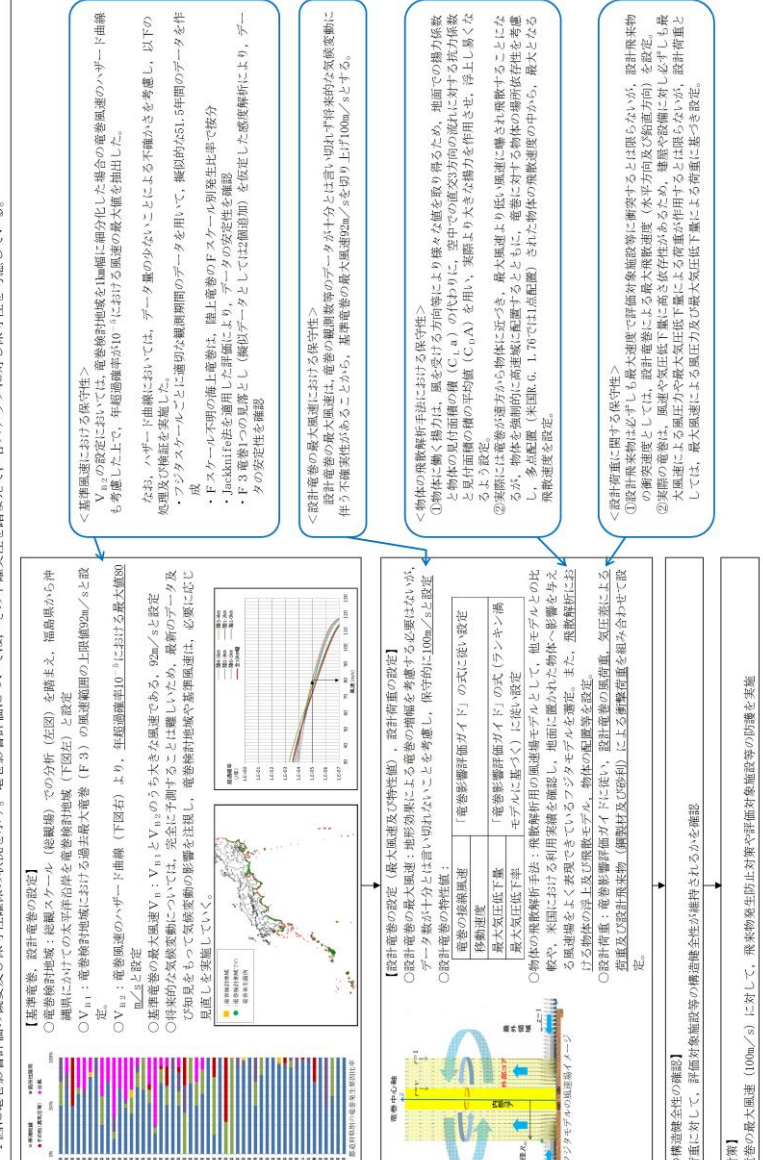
【基準竜巻，設計竜巻の設定】
○竜巻検討地域：総観スケール（総観場）での分析（左図）を踏まえ，福島県から沖縄県にかけての太平洋沿岸を竜巻検討地域（下図左）と設定
○$V_{B1}$：竜巻検討地域における過去最大竜巻（F３）の風速範囲の上限値92m／sと設定。
○$V_{B2}$：竜巻風速のハザード曲線（下図右）より，年超過確率$10^{-5}$における最大値80m／sと設定
○基準竜巻の最大風速$V_B$：$V_{B1}$と$V_{B2}$のうち大きな風速である，92m／sと設定
○将来的な気候変動については，完全に予測することは難しいため，最新のデータ及び知見をもって気候変動の影響を注視し，竜巻検討地域や基準風速は，必要に応じ見直しを実施していく。

<基準風速における保守性>
$V_{B2}$の設定においては，竜巻検討地域を1km幅に細分化した場合の各竜巻風速のハザード曲線も考慮した上で，年超過確率が$10^{-5}$における風速の最大値を抽出した。

なお，ハザード曲線においては，データ量の少ないことによる不確かさを考慮し，以下の処理及び検証を実施した。
・フジタスケールごとに適切な観測期間のデータを用いて，擬似的な51.5年間のデータを作成
・Fスケール不明の海上竜巻は，陸上竜巻のFスケール別発生比率で按分
・Jackknife法を適用した評価により，データの安定性を確認
・F３竜巻１つの見落とし（擬似データとして12個追加）を仮定した感度解析により，データの安定性を確認

【設計竜巻の設定（最大風速及び特性値），設計荷重の設定】
○設計竜巻の最大風速：地形効果による竜巻の増幅を考慮する必要はないが，データ数が十分とは言い切れないことを考慮し，保守的に100m／sと設定
○設計竜巻の特性値：

| 竜巻の接線風速 | 「竜巻影響評価ガイド」の式に従い設定 |
|---|---|
| 移動速度 | |
| 最大気圧低下量 | 「竜巻影響評価ガイド」の式（ランキン渦モデルに基づく）に従い設定 |
| 最大気圧低下率 | |

○物体の飛散解析手法：飛散解析用の風速場モデルとして，他モデルとの比較や，米国における利用実績を確認し，地面に置かれた物体へ影響を与える風速場をよく表現できているフジタモデルの考慮等を設定。また，飛散解析における物体の浮上及び飛散モデル，物体の配置等を設定
○設計荷重：竜巻影響評価ガイドに従い，設計竜巻の風荷重，気圧差による荷重及び設計飛来物（鋼製材及び砂利）による衝撃荷重を組み合わせて設定

<設計竜巻の最大風速における保守性>
設計竜巻の最大風速は，竜巻の観測数等のデータが十分とは言い切れず将来的な気候変動に伴う不確実性があることから，基準竜巻の最大風速92m／sを切り上げ100m／sとする。

<物体の飛散解析手法における保守性>
①物体に働く揚力は，風を受ける方向等により様々な値を取り得るため，地面での揚力係数と物体の見付面積の積（$C_LA$）の代わりに，空中での直交3方向の流れに対する抗力係数と見付面積の積の平均値（$C_DA$）を用い，実際より大きな揚力を作用させ，浮上し易くなるよう設定。
②実際には竜巻が遠方から物体に近づき，最大風速より低い風速に曝され飛散することになるが，物体を強制的に高速域に配置するとともに，竜巻に対する物体の場所依存性を考慮し，多点配置（米国6．16で11点配置）された物体の飛散速度の中から，最大となる飛散速度を設定。

<設計荷重に関する保守性>
①設計飛来物は必ずしも最大速度で評価対象施設等に衝突するとは限らないが，設計飛来物の衝突速度としては，設計竜巻による最大飛散速度（水平方向及び鉛直方向）を設定。
②実際の竜巻は，風速や気圧低下量に高さ依存性があるため，建屋や設備に対し必ずしも最大風速による風圧力や最大気圧低下量による荷重が作用するとは限らないが，設計荷重としては，最大風速による風圧及び最大気圧低下量による荷重に基づき設定。

の構造健全性の確認】
重に対して，評価対象施設等の構造健全性が維持されるかを確認

対策】
巻の最大風速（100m／s）に対して，飛来物発生防止対策や評価対象施設等の防護を実施

竜巻中心軸
フジタモデルの風速場イメージ